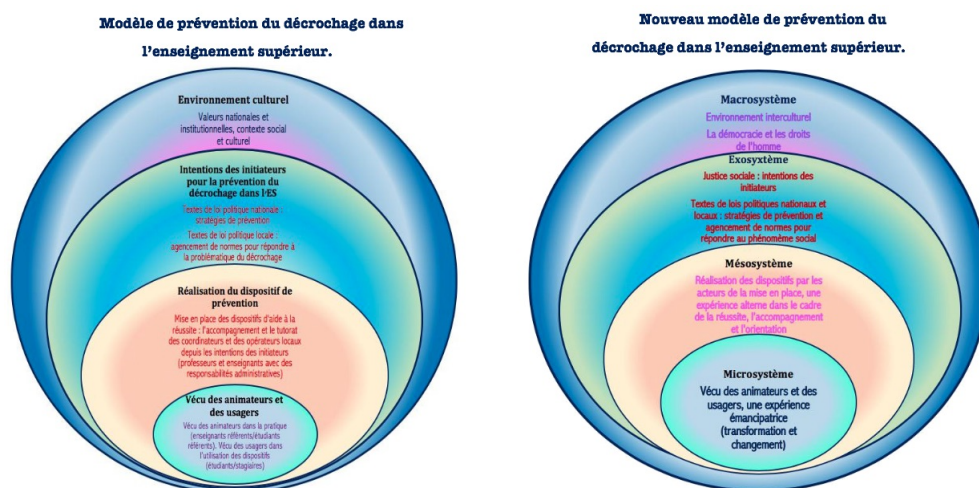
Modèle de prévention du décrochage dans l'enseignement supérieur.

Environnement culturel

Valeurs nationales et institutionnelles, contexte social et culturel

Intentions des initiateurs pour la prévention du décrochage dans l'ES

Textes de loi politique nationale : stratégies de prévention

Textes de loi politique locale : agencement de normes pour répondre à la problématique du décrochage

Réalisation du dispositif de prévention

Mise en place des dispositifs d'aide à la réussite : l'accompagnement et le tutorat des coordinateurs et des opérateurs locaux depuis les intentions des initiateurs (professeurs et enseignants avec des responsabilités administratives)

Vécu des animateurs et des usagers

Vécu des animateurs dans la pratique (enseignants référents/étudiants référents). Vécu des usagers dans l'utilisation des dispositifs (étudiants/stagiaires)

Nouveau modèle de prévention du décrochage dans l'enseignement supérieur.

Macrosystème

Environnement interculturel

La démocratie et les droits de l'homme

Exosyxtème

Justice sociale : intentions des initiateurs

Textes de lois politiques nationaux et locaux : stratégies de prévention et agencement de normes pour répondre au phénomène social

Mésosystème

Réalisation des dispositifs par les acteurs de la mise en place, une expérience alterne dans le cadre de la réussite, l'accompagnement et l'orientation

Microsystème

Vécu des animateurs et des usagers, une expérience émancipatrice (transformation et changement)